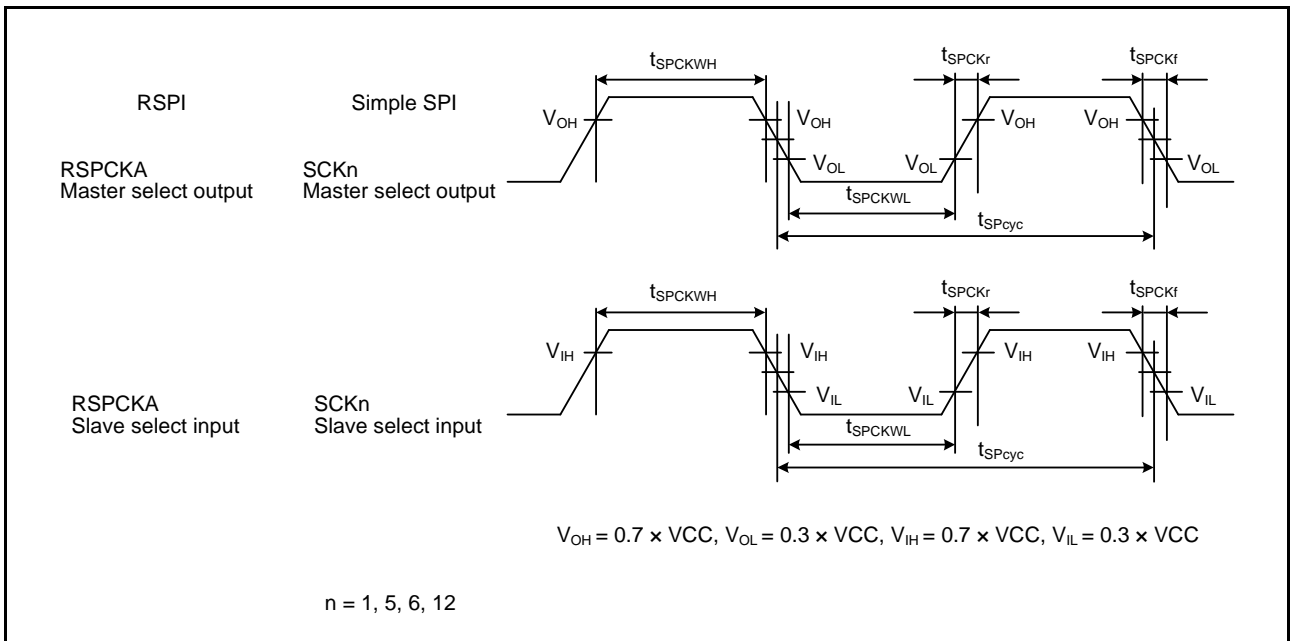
RSPI

Simple SPI

RSPCKA
Master select output

SCKn
Master select output

$t_{SPCKWH}$

$t_{SPCKr}$

$t_{SPCKf}$

$V_{OH}$

$V_{OH}$

$V_{OL}$

$V_{OL}$

$V_{OH}$

$V_{OH}$

$V_{OL}$

$t_{SPCKWL}$

$t_{SPcyc}$

RSPCKA
Slave select input

SCKn
Slave select input

$t_{SPCKWH}$

$t_{SPCKr}$

$t_{SPCKf}$

$V_{IH}$

$V_{IH}$

$V_{IL}$

$V_{IL}$

$V_{IH}$

$V_{IH}$

$V_{IL}$

$t_{SPCKWL}$

$t_{SPcyc}$

$V_{OH} = 0.7 \times VCC$, $V_{OL} = 0.3 \times VCC$, $V_{IH} = 0.7 \times VCC$, $V_{IL} = 0.3 \times VCC$

n = 1, 5, 6, 12